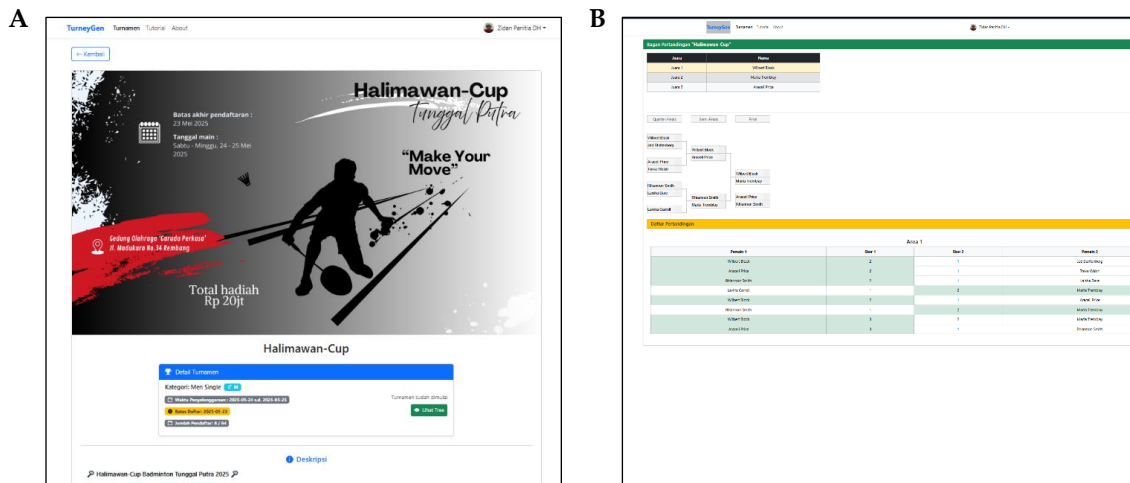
A

TurneyGen Turnamen Tutorial About

Zidan Panitia DH

← Kembali

Halimawan-Cup
Tunggal Putra

Batas akhir pendaftaran :
23 Mei 2025

Tanggal main :
Sabtu - Minggu, 24 - 25 Mei 2025

"Make Your Move"

Gedung Olahraga 'Garuda Perkasa'
Jl. Madukara No 34 Rembang

Total hadiah
Rp 20jt

Halimawan-Cup

Detail Turnamen

Kategori: Men Single

Waktu Penyelenggaraan : 2025-05-24 s.d. 2025-05-25

Batas Daftar: 2025-05-23

Jumlah Pendaftar: 8 / 64

Turnamen sudah dimulai

Lihat Tree

Deskripsi

Halimawan-Cup Badminton Tunggal Putra 2025

B

TurneyGen Turnamen Tutorial About

Zidan Panitia DH

Bagan Pertandingan "Halimawan-Cup"

| Juara | Nama |
|---|---|
| Juara 1 | Wilbert Brock |
| Juara 2 | Maria Tremblay |
| Juara 3 | Anand Price |

Quarter Finals Semi Finals Final

Wilbert Brock
Leo Stoltenberg
Anand Price
Tessa Walsh
Rihannon Smith
Lasha Dare
Lorena Cornell

Wilbert Brock
Anand Price
Rihannon Smith
Maria Tremblay

Wilbert Brock
Maria Tremblay
Anand Price
Rihannon Smith

Daftar Pertandingan

Area 1

| Pemain 1 | Skor 1 | Skor 2 | Pemain 2 |
|---|---|---|---|
| Wilbert Brock | 2 | 1 | Leo Stoltenberg |
| Anand Price | 2 | 1 | Tessa Walsh |
| Rihannon Smith | 1 | 1 | Lasha Dare |
| Lorena Cornell | 1 | 2 | Maria Tremblay |
| Wilbert Brock | 1 | 1 | Anand Price |
| Rihannon Smith | 1 | 2 | Maria Tremblay |
| Wilbert Brock | 3 | 1 | Maria Tremblay |
| Anand Price | 3 | 1 | Rihannon Smith |